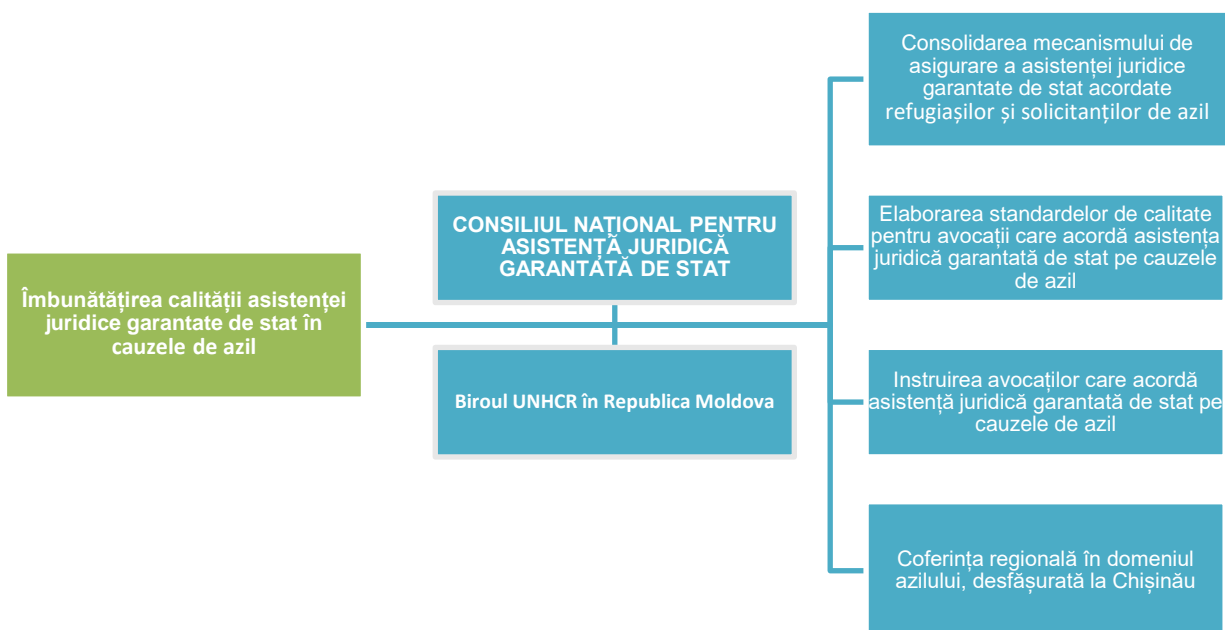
Îmbunătățirea calității asistenței juridice garantate de stat în cauzele de azil

CONSILIUL NAȚIONAL PENTRU ASISTENȚĂ JURIDICĂ GARANTATĂ DE STAT

Biroul UNHCR în Republica Moldova

Consolidarea mecanismului de asigurare a asistenței juridice garantate de stat acordate refugiașilor și solicitanților de azil

Elaborarea standardelor de calitate pentru avocații care acordă asistența juridică garantată de stat pe cauzele de azil

Instruirea avocaților care acordă asistență juridică garantată de stat pe cauzele de azil

Coferința regională în domeniul azilului, desfășurată la Chișinău